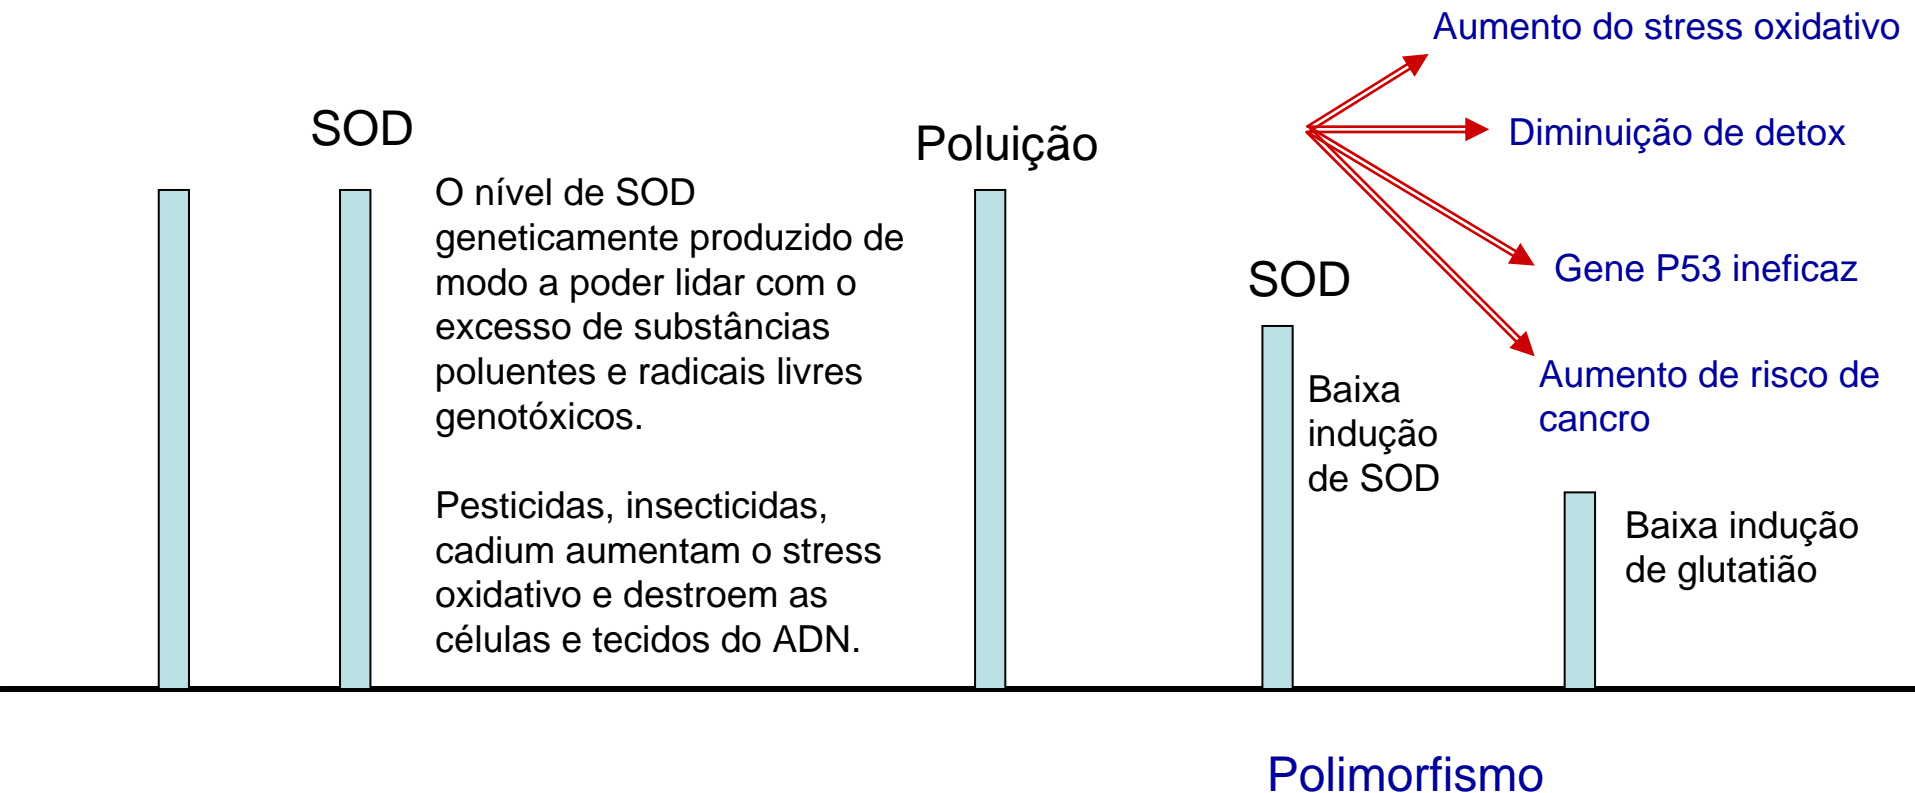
SOD

O nível de SOD geneticamente produzido de modo a poder lidar com o excesso de substâncias poluentes e radicais livres genotóxicos.

Pesticidas, insecticidas, cadium aumentam o stress oxidativo e destroem as células e tecidos do ADN.

Poluição

SOD

Baixa indução de SOD

Aumento do stress oxidativo

Diminuição de detox

Gene P53 ineficaz

Aumento de risco de cancro

Baixa indução de glutatião

Polimorfismo